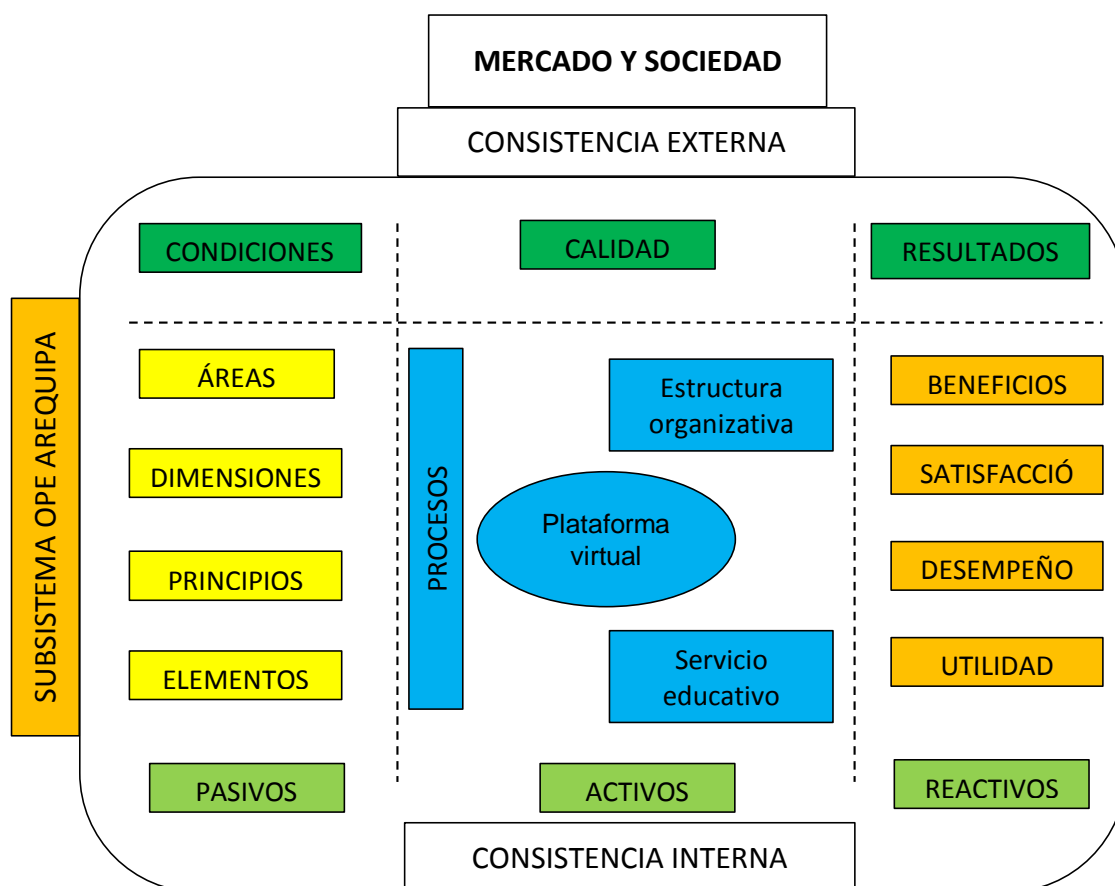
MERCADO Y SOCIEDAD

CONSISTENCIA EXTERNA

SUBSISTEMA OPE AREQUIPA

CONDICIONES

CALIDAD

RESULTADOS

ÁREAS

DIMENSIONES

PRINCIPIOS

ELEMENTOS

PROCESOS

Estructura organizativa

Plataforma virtual

Servicio educativo

BENEFICIOS

SATISFACCIÓ

DESEMPEÑO

UTILIDAD

PASIVOS

ACTIVOS

REACTIVOS

CONSISTENCIA INTERNA